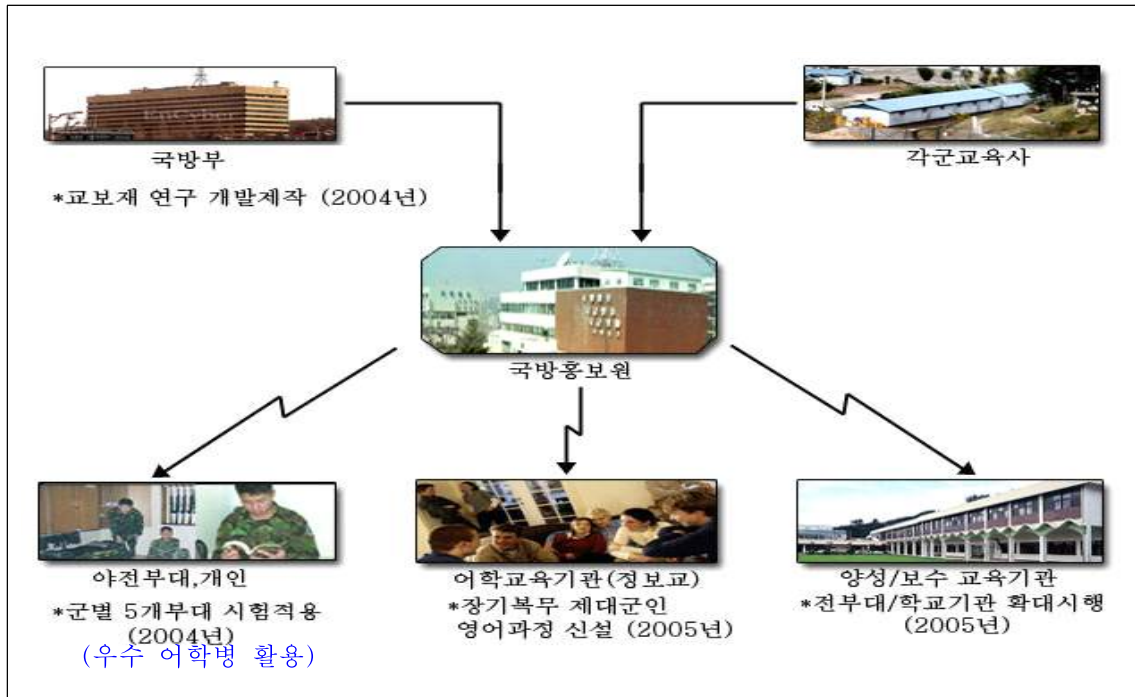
국방부
*교보재 연구 개발제작 (2004년)

각군교육사

국방홍보원

야전부대,개인
*군별 5개부대 시험적용 (2004년)
(우수 어학병 활용)

어학교육기관(정보교)
*장기복무 제대군인 영어과정 신설 (2005년)

양성/보수 교육기관
*전부대/학교기관 확대시행 (2005년)